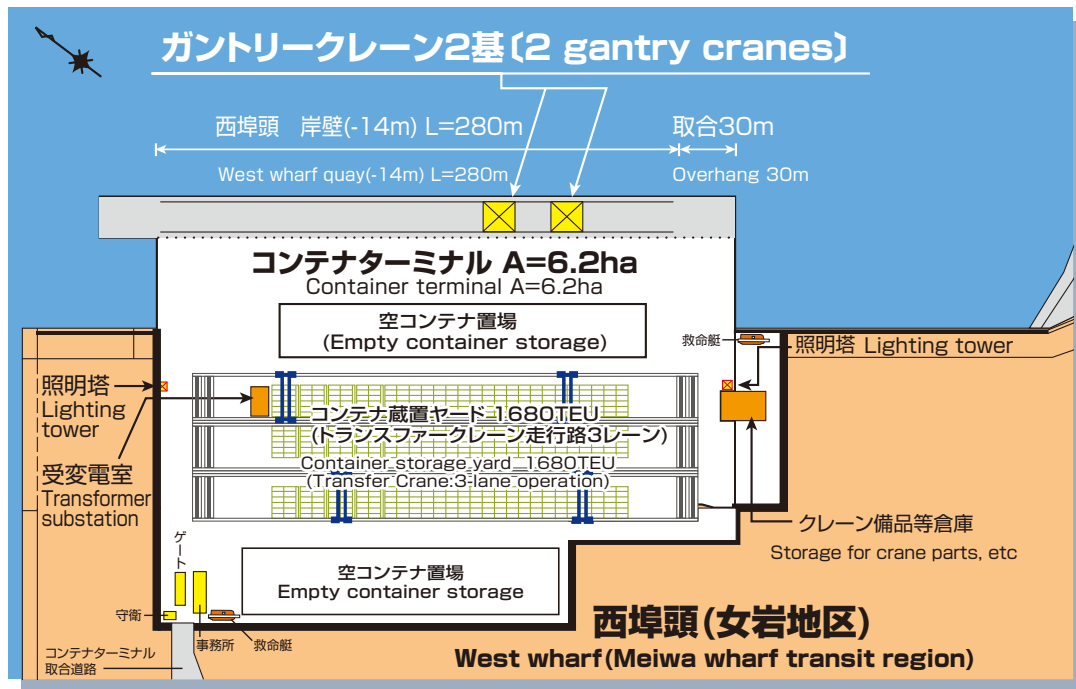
ガントリークレーン2基〔2 gantry cranes〕

西埠頭　岸壁(-14m) L=280m

West wharf quay(-14m) L=280m

取合30m

Overhang 30m

コンテナターミナル A=6.2ha
Container terminal A=6.2ha

空コンテナ置場
(Empty container storage)

救命艇

照明塔 Lighting tower

照明塔
Lighting tower

受変電室
Transformer substation

コンテナ蔵置ヤード 1,680TEU
(トランスファークレーン走行路3レーン)
Container storage yard 1,680TEU
(Transfer Crane:3-lane operation)

クレーン備品等倉庫
Storage for crane parts, etc

ゲート

空コンテナ置場
Empty container storage

守衛

事務所

救命艇

コンテナターミナル取合道路

西埠頭(女岩地区)
West wharf(Meiwa wharf transit region)